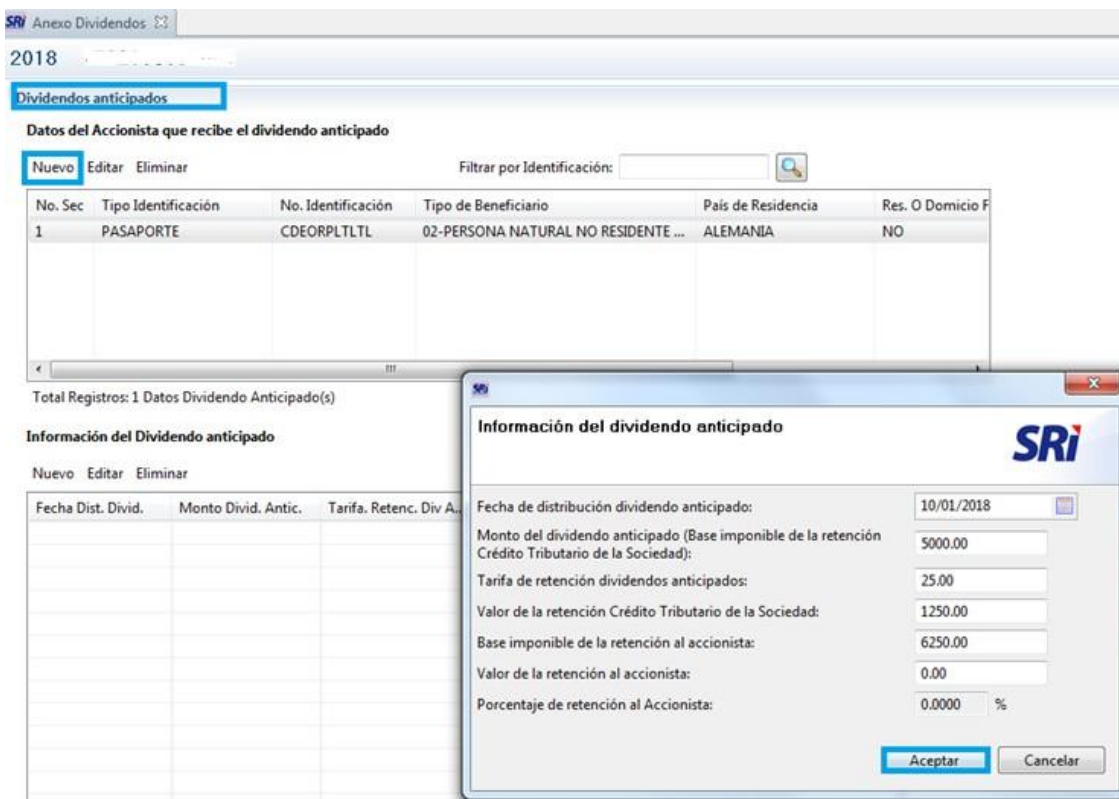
SRi Anexo Dividendos

2018 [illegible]

Dividendos anticipados

Datos del Accionista que recibe el dividendo anticipado

Nuevo Editar Eliminar

Filtrar por Identificación:

| No. Sec | Tipo Identificación | No. Identificación | Tipo de Beneficiario | País de Residencia | Res. O Domicio F |
|---|---|---|---|---|---|
| 1 | PASAPORTE | CDEORPLTLTL | 02-PERSONA NATURAL NO RESIDENTE ... | ALEMANIA | NO |

Total Registros: 1 Datos Dividendo Anticipado(s)

Información del Dividendo anticipado

Nuevo Editar Eliminar

| Fecha Dist. Divid. | Monto Divid. Antic. | Tarifa. Retenc. Div A. |
|---|---|---|

SRi

Información del dividendo anticipado

SRi

Fecha de distribución dividendo anticipado: 10/01/2018

Monto del dividendo anticipado (Base imponible de la retención Crédito Tributario de la Sociedad): 5000.00

Tarifa de retención dividendos anticipados: 25.00

Valor de la retención Crédito Tributario de la Sociedad: 1250.00

Base imponible de la retención al accionista: 6250.00

Valor de la retención al accionista: 0.00

Porcentaje de retención al Accionista: 0.0000 %

Aceptar Cancelar